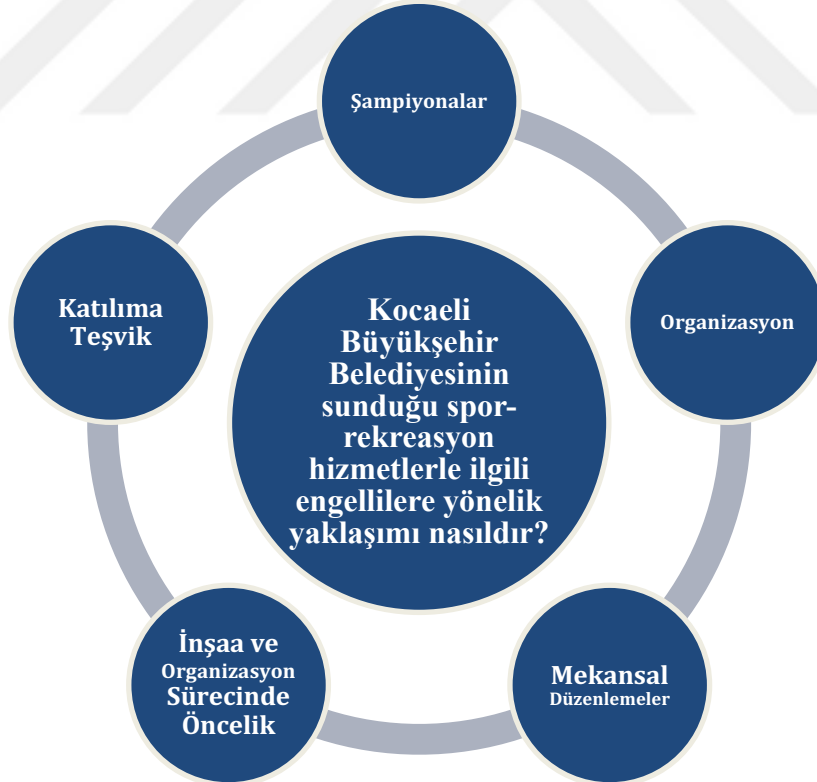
Şampiyonalar

Organizasyon

Mekansal Düzenlemeler

İnşaa ve Organizasyon Sürecinde Öncelik

Katılıma Teşvik

Kocaeli Büyükşehir Belediyesinin sunduğu spor-rekreasyon hizmetlerle ilgili engellilere yönelik yaklaşımı nasıldır?